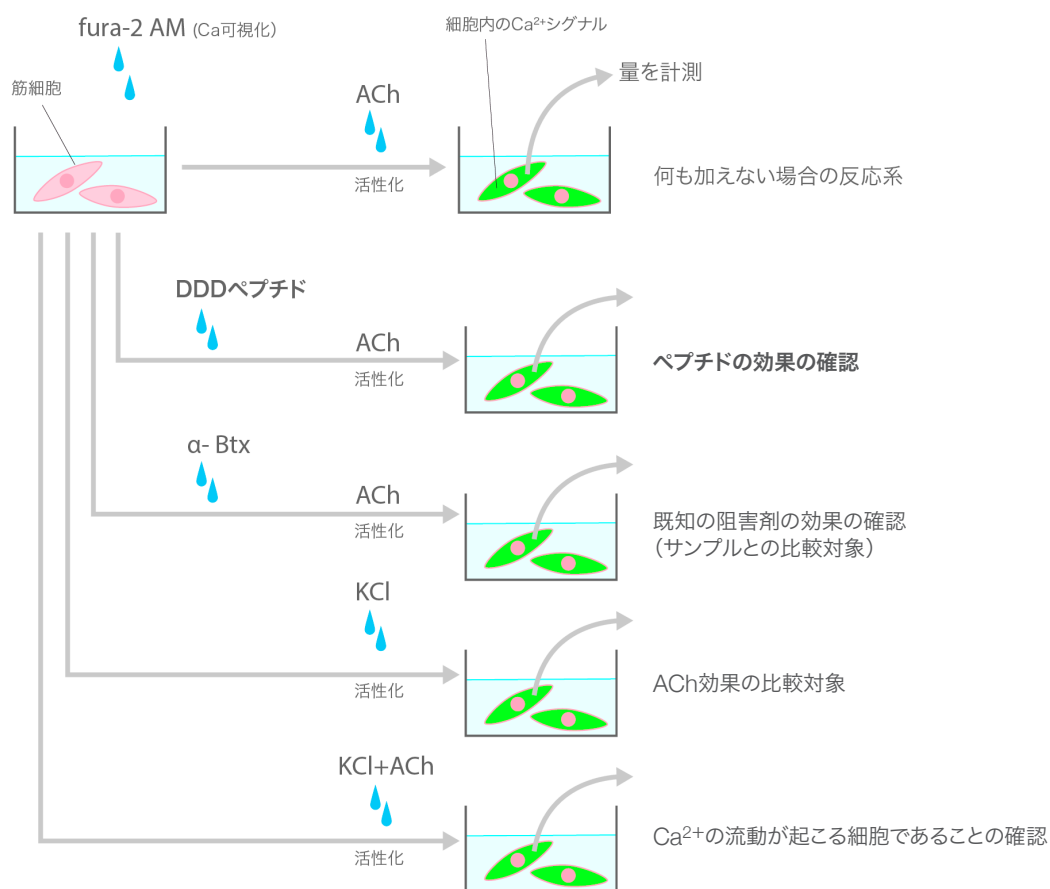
fura-2 AM (Ca可視化)

筋細胞

細胞内のCa²⁺シグナル

量を計測

ACh

活性化

何も加えない場合の反応系

DDDペプチド

ACh

活性化

ペプチドの効果の確認

α- Btx

ACh

活性化

既知の阻害剤の効果の確認
(サンプルとの比較対象)

KCl

活性化

ACh効果の比較対象

KCl+ACh

活性化

Ca$^{2+}$の流動が起こる細胞であることの確認